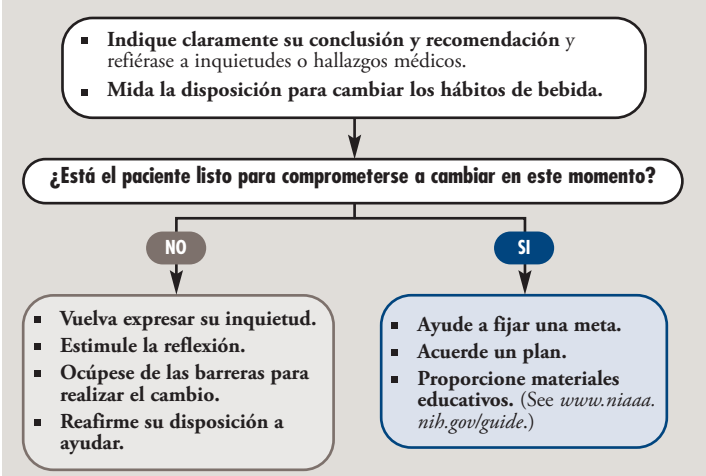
- **Indique claramente su conclusión y recomendación** y refiérase a inquietudes o hallazgos médicos.
- **Mida la disposición para cambiar los hábitos de bebida.**

**¿Está el paciente listo para comprometerse a cambiar en este momento?**

**NO**

**SI**

- **Vuelva expresar su inquietud.**
- **Estimule la reflexión.**
- **Ocúpese de las barreras para realizar el cambio.**
- **Reafirme su disposición a ayudar.**

- **Ayude a fijar una meta.**
- **Acuerde un plan.**
- **Proporcione materiales educativos.** (See *www.niaaa.nih.gov/guide*.)